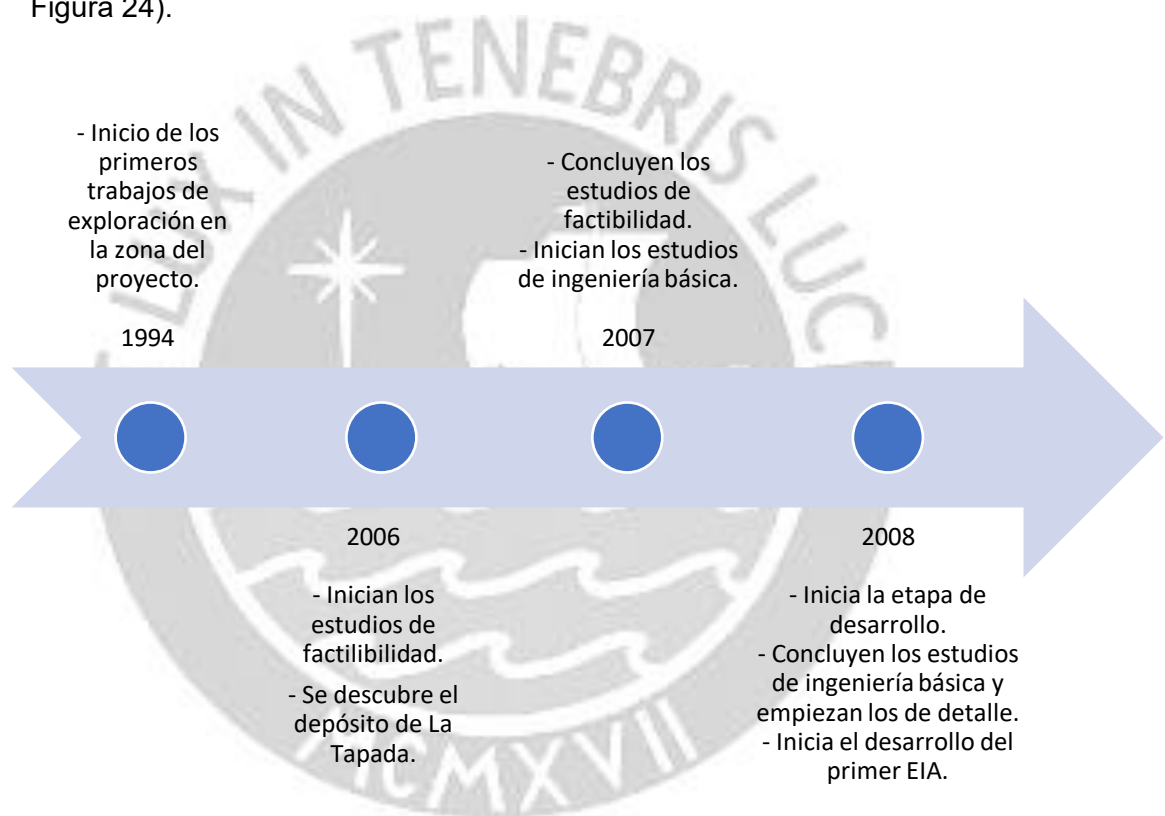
Figura 24).

- Inicio de los primeros trabajos de exploración en la zona del proyecto.

1994

- Concluyen los estudios de factibilidad.
- Inician los estudios de ingeniería básica.

2007

2006

- Inician los estudios de factilibilidad.

- Se descubre el depósito de La Tapada.

2008

- Inicia la etapa de desarrollo.
- Concluyen los estudios de ingeniería básica y empiezan los de detalle.
- Inicia el desarrollo del primer EIA.

LUX IN TENEBRIS LUCET

MCMXVII